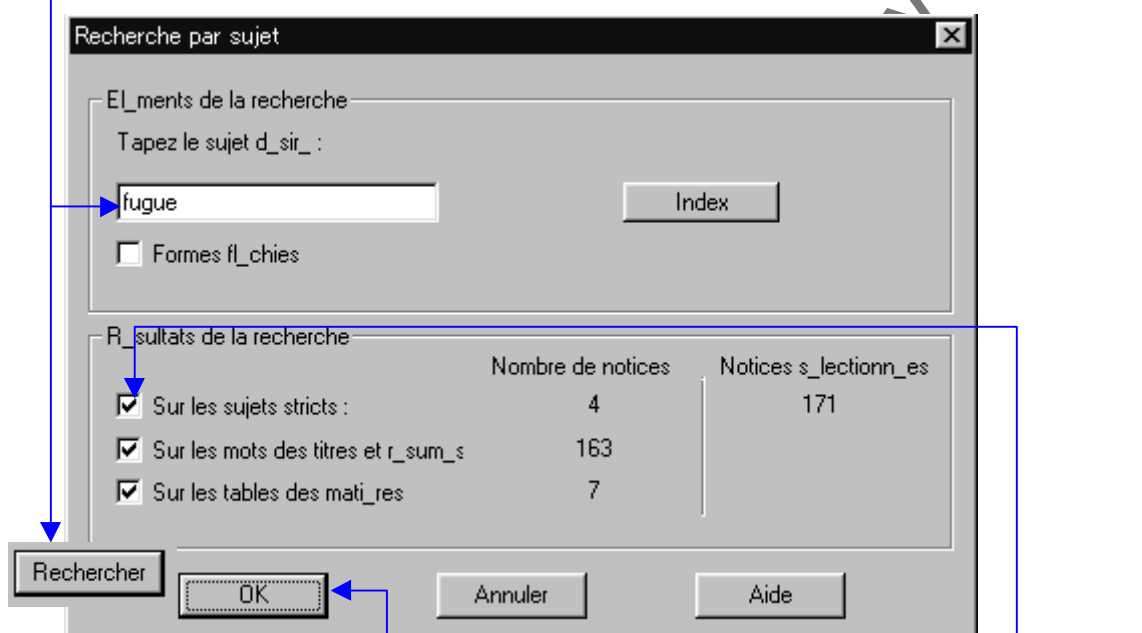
Recherche par sujet

El_ments de la recherche

Tapez le sujet d_sir_ :

fugue

Index

Formes fl_chies

R_sultats de la recherche

Nombre de notices

Notices s_lectionn_es

Sur les sujets stricts :

4

171

Sur les mots des titres et r_sum_s

163

Sur les tables des mati_res

7

Rechercher

OK

Annuler

Aide